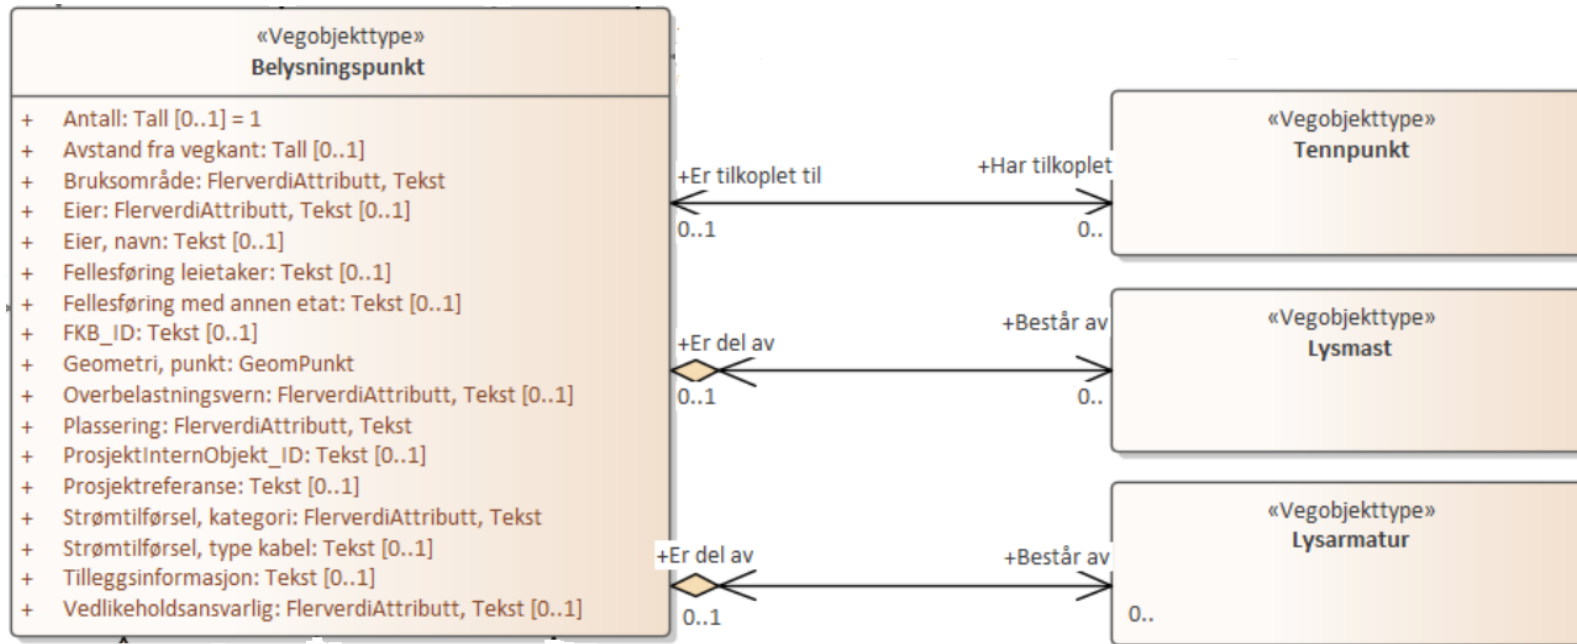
«Vegobjekttype»
**Belysningspunkt**

+ Antall: Tall [0..1] = 1
+ Avstand fra vegkant: Tall [0..1]
+ Bruksområde: FlerverdiAttributt, Tekst
+ Eier: FlerverdiAttributt, Tekst [0..1]
+ Eier, navn: Tekst [0..1]
+ Fellesføring leietaker: Tekst [0..1]
+ Fellesføring med annen etat: Tekst [0..1]
+ FKB_ID: Tekst [0..1]
+ Geometri, punkt: GeomPunkt
+ Overbelastningsvern: FlerverdiAttributt, Tekst [0..1]
+ Plassering: FlerverdiAttributt, Tekst
+ ProsjektInternObjekt_ID: Tekst [0..1]
+ Prosjektreferanse: Tekst [0..1]
+ Strømtilførsel, kategori: FlerverdiAttributt, Tekst
+ Strømtilførsel, type kabel: Tekst [0..1]
+ Tilleggsinformasjon: Tekst [0..1]
+ Vedlikeholdsansvarlig: FlerverdiAttributt, Tekst [0..1]

+Er tilkoplet til
0..1
+Har tilkoplet
0..

«Vegobjekttype»
**Tennpunkt**

+Er del av
0..1
+Består av
0..

«Vegobjekttype»
**Lysmast**

+Er del av
0..1
+Består av
0..

«Vegobjekttype»
**Lysarmatur**